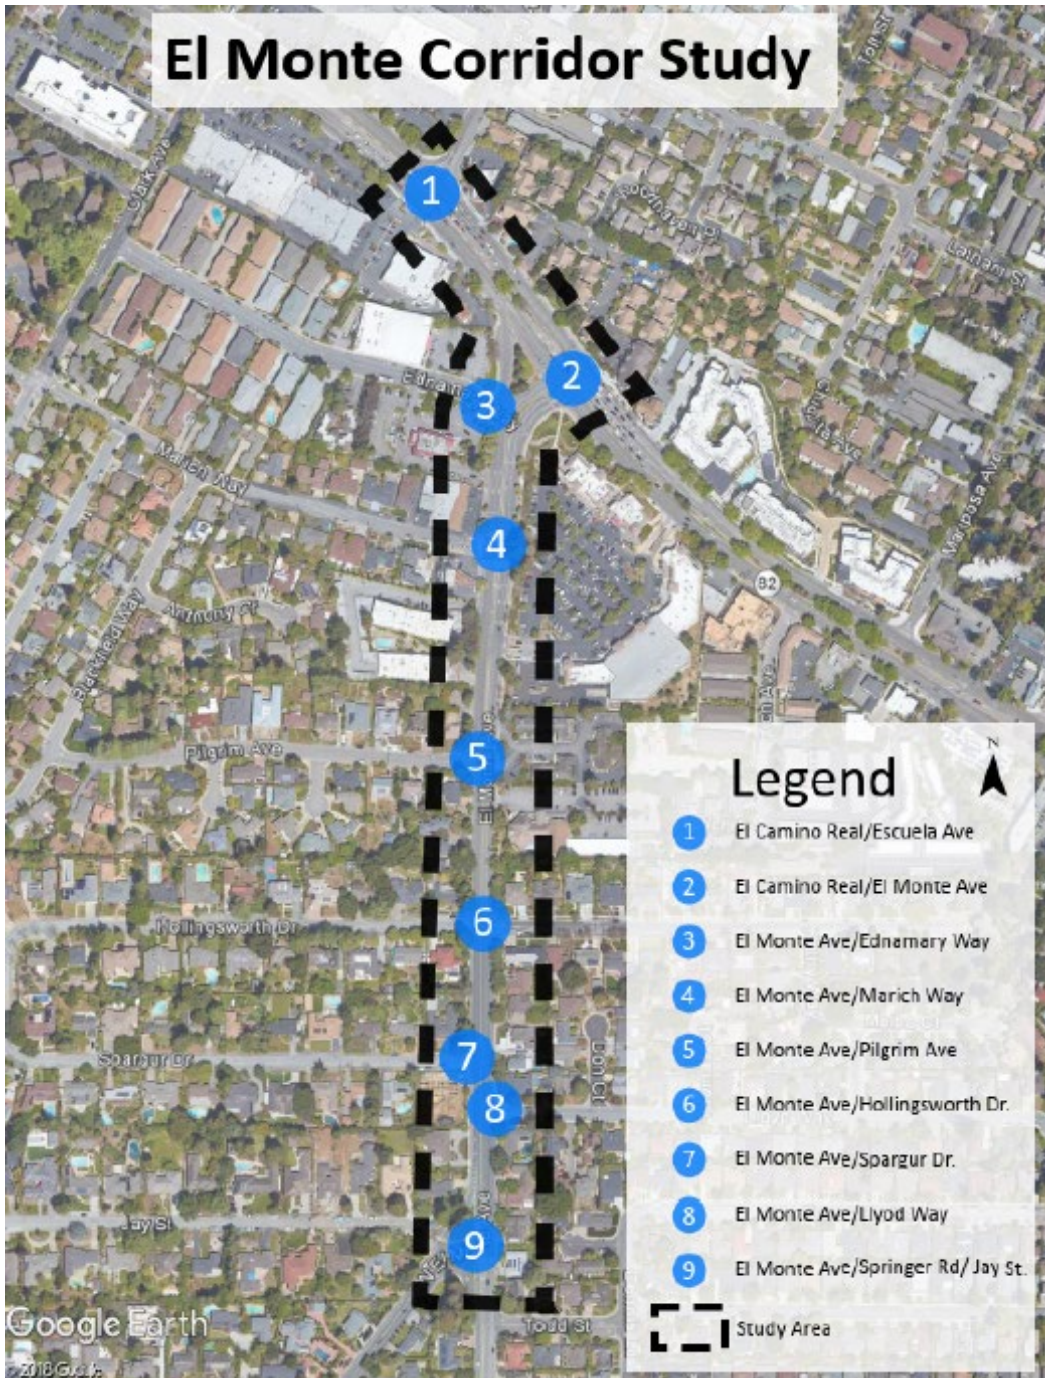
El Monte Corridor Study

Clark Ave

Rosinante Dr

Tolt St

Latham St

Ednamary Way

Marich Way

Anthony Ct

Pilgrim Ave

Hollingsworth Dr

Spargur Dr

Jay St

Todd St

Don Ct

El Monte Ave

Mariposa Ave

82

1
2
3
4
5
6
7
8
9

Legend

N

1 El Camino Real/Escuela Ave
2 El Camino Real/El Monte Ave
3 El Monte Ave/Ednamary Way
4 El Monte Ave/Marich Way
5 El Monte Ave/Pilgrim Ave
6 El Monte Ave/Hollingsworth Dr.
7 El Monte Ave/Spargur Dr.
8 El Monte Ave/Llyod Way
9 El Monte Ave/Springer Rd/ Jay St.
Study Area

Google Earth
© 2018 Google